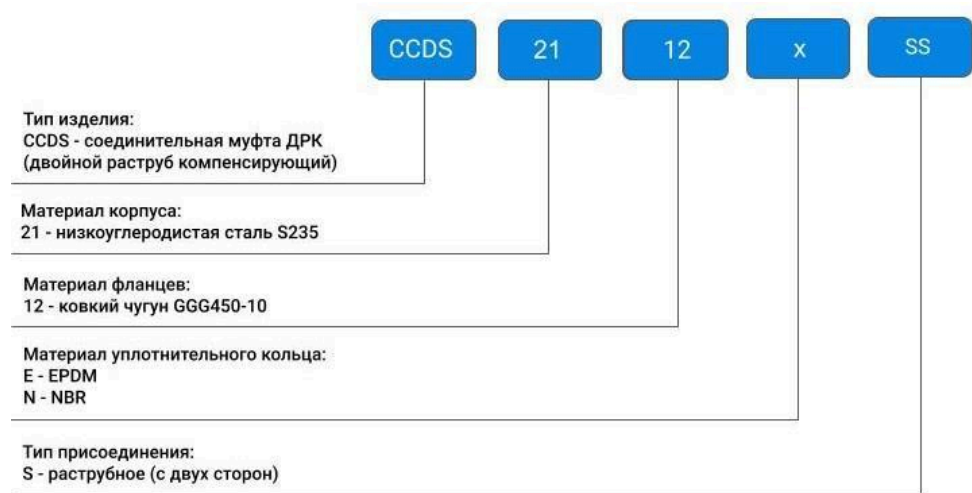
CCDS 21 12 x SS

Тип изделия:
CCDS - соединительная муфта ДРК (двойной раструб компенсирующий)

Материал корпуса:
21 - низкоуглеродистая сталь S235

Материал фланцев:
12 - ковкий чугун GGG450-10

Материал уплотнительного кольца:
E - EPDM
N - NBR

Тип присоединения:
S - раструбное (с двух сторон)